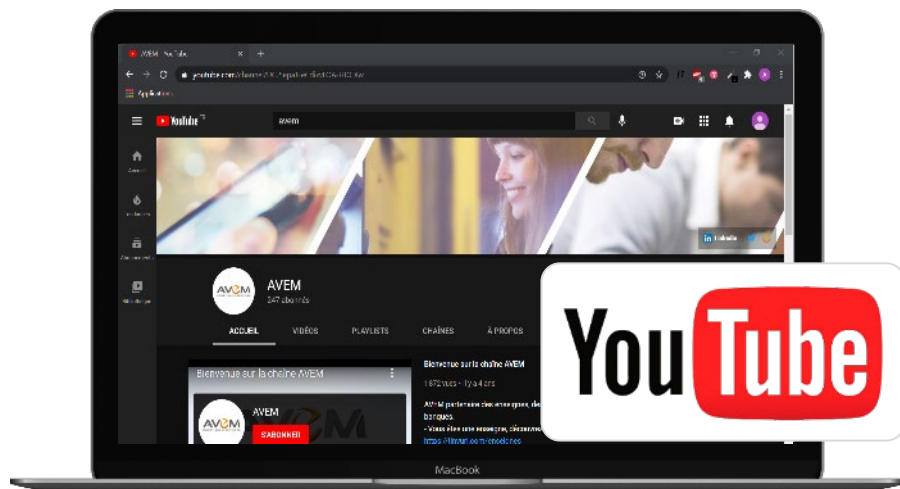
AVEM - YouTube

youtube.com/channel/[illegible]

Applications

YouTube

avem

Accueil

Tendances

Abonnements

Bibliothèque

LinkedIn

AVEM

AVEM

247 abonnés

ACCUEIL

VIDÉOS

PLAYLISTS

CHAÎNES

À PROPOS

Bienvenue sur la chaîne AVEM

AVEM

S'ABONNER

Bienvenue sur la chaîne AVEM

1 672 vues • Il y a 4 ans

AVEM partenaire des enseignes, des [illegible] banques.

- Vous êtes une enseigne, découvrez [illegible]

https://linktr.ee/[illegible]

MacBook

YouTube